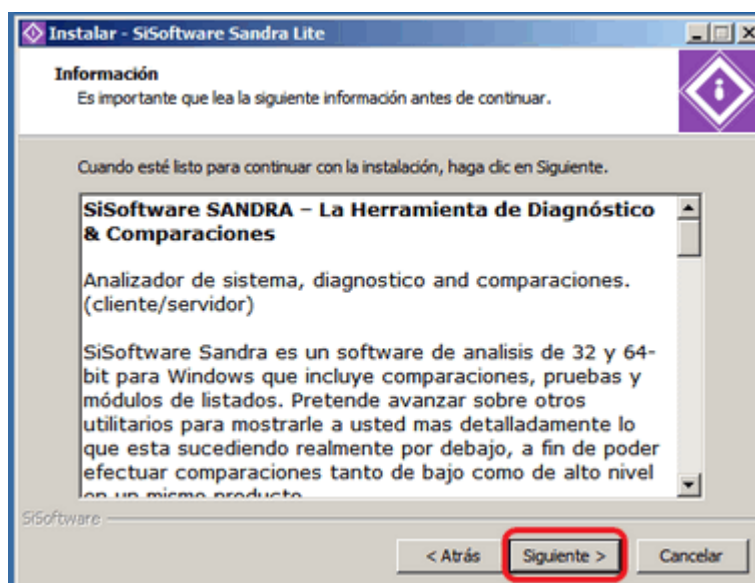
Instalar - SiSoftware Sandra Lite

Información
Es importante que lea la siguiente información antes de continuar.

Cuando esté listo para continuar con la instalación, haga clic en Siguiente.

SiSoftware SANDRA – La Herramienta de Diagnóstico & Comparaciones

Analizador de sistema, diagnostico and comparaciones. (cliente/servidor)

SiSoftware Sandra es un software de analisis de 32 y 64-bit para Windows que incluye comparaciones, pruebas y módulos de listados. Pretende avanzar sobre otros utilitarios para mostrarle a usted mas detalladamente lo que esta sucediendo realmente por debajo, a fin de poder efectuar comparaciones tanto de bajo como de alto nivel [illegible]

SiSoftware

< Atrás Siguiente > Cancelar